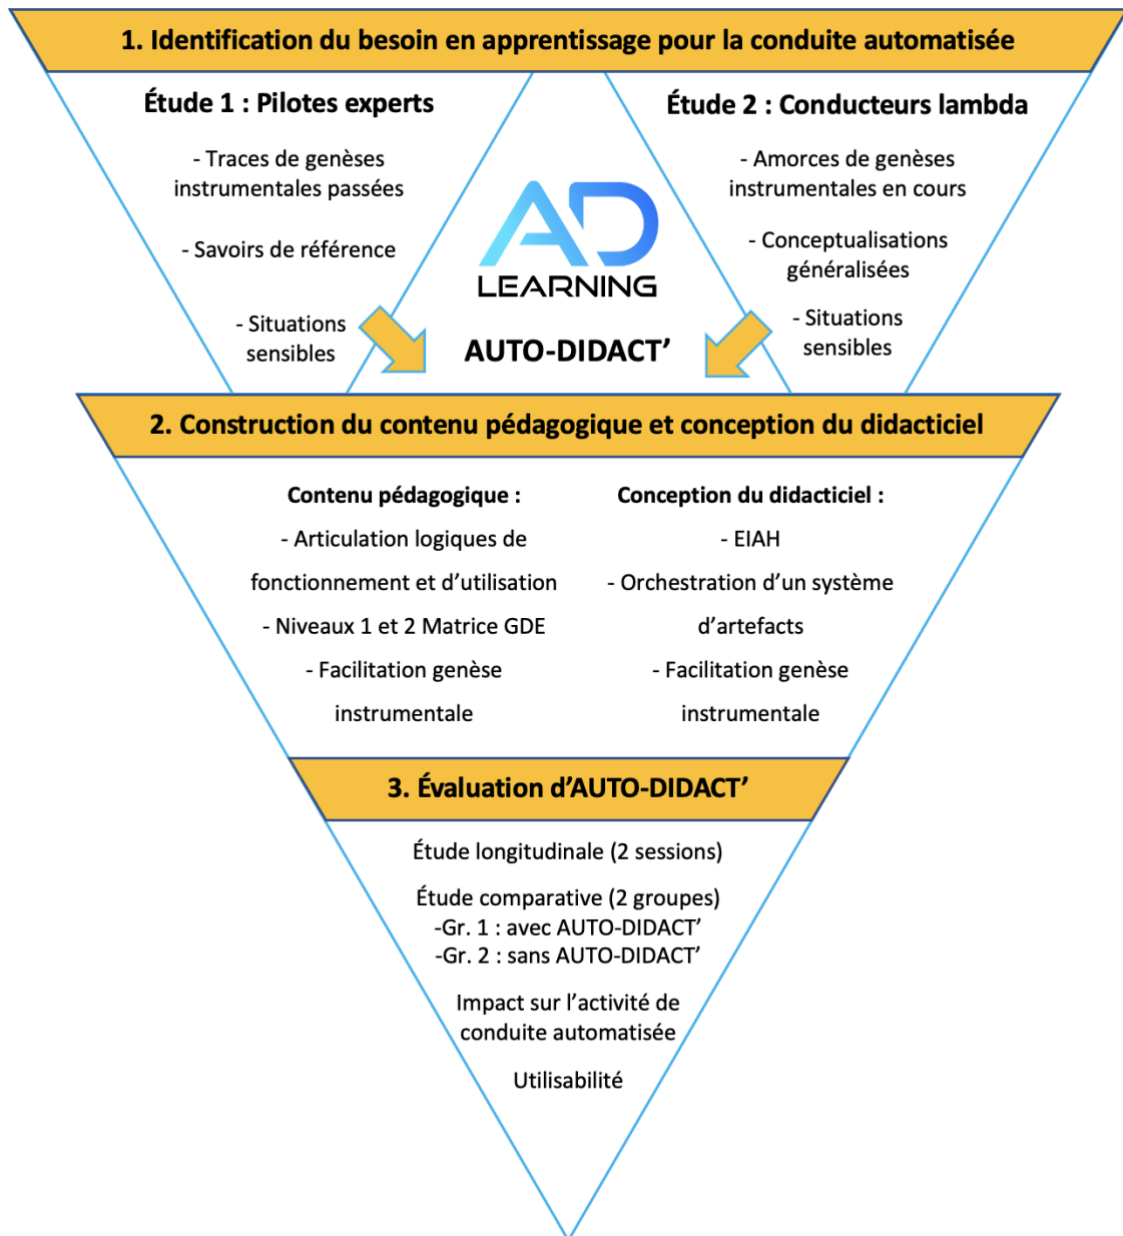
1. Identification du besoin en apprentissage pour la conduite automatisée

Étude 1 : Pilotes experts

- Traces de genèses instrumentales passées

- Savoirs de référence

- Situations sensibles

AD
LEARNING

AUTO-DIDACT'

Étude 2 : Conducteurs lambda

- Amorces de genèses instrumentales en cours

- Conceptualisations généralisées

- Situations sensibles

2. Construction du contenu pédagogique et conception du didacticiel

Contenu pédagogique :

- Articulation logiques de fonctionnement et d'utilisation

- Niveaux 1 et 2 Matrice GDE

- Facilitation genèse instrumentale

Conception du didacticiel :

- EIAH

- Orchestration d'un système d'artefacts

- Facilitation genèse instrumentale

3. Évaluation d'AUTO-DIDACT'

Étude longitudinale (2 sessions)

Étude comparative (2 groupes)
-Gr. 1 : avec AUTO-DIDACT'
-Gr. 2 : sans AUTO-DIDACT'

Impact sur l'activité de conduite automatisée

Utilisabilité